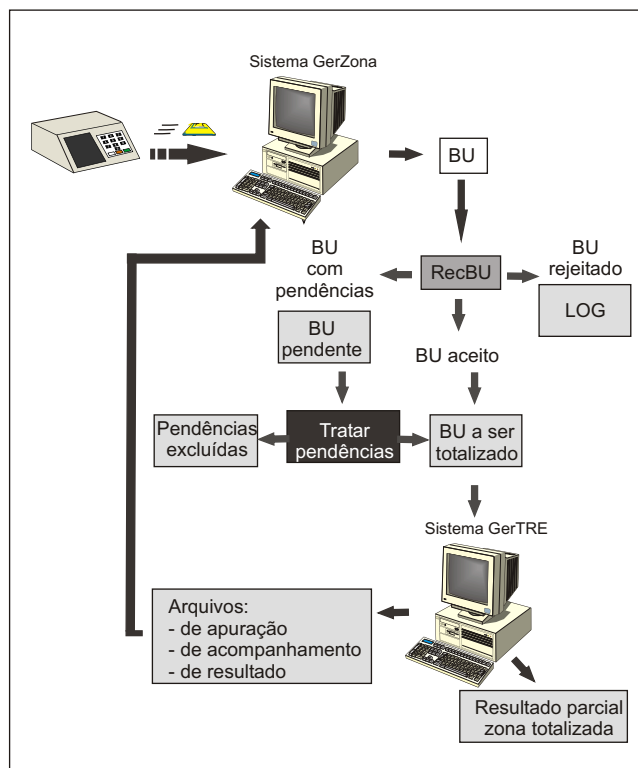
Sistema GerZona

BU

BU com pendências

RecBU

BU rejeitado

LOG

BU pendente

BU aceito

Pendências excluídas

Tratar pendências

BU a ser totalizado

Sistema GerTRE

Arquivos:
- de apuração
- de acompanhamento
- de resultado

Resultado parcial zona totalizada